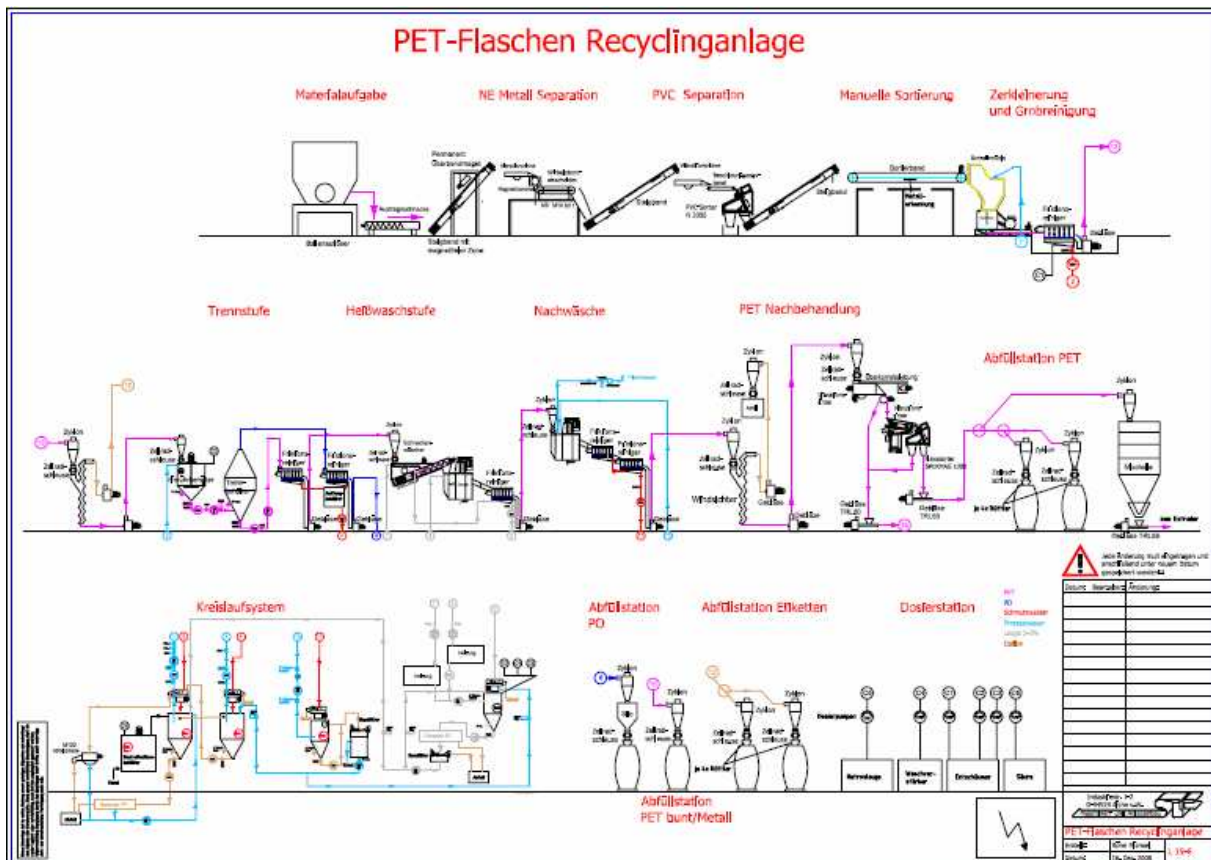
PET-Flaschen Recyclinganlage

Materialaufgabe

NE Metall Separation

PVC Separation

Manuelle Sortierung

Zerkleinerung und Grobreinigung

Trennstufe

Heißwaschstufe

Nachwäsche

PET Nachbehandlung

Abfüllstation PET

Zyklon

Windsichter

Kreislaufsystem

Abfüllstation PO

Abfüllstation Etiketten

Dosierstation

Abfüllstation PET bunt/Metall

PET
PO
Schmutzwasser
Frischwasser
Lauge
Dampf

Jede Änderung muß eingetragen und anschließend unter neuem Datum gespeichert werden!

| Datum | Bearbeiter | Änderung |
|---|---|---|
| | | |

PET-Flaschen Recyclinganlage

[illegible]